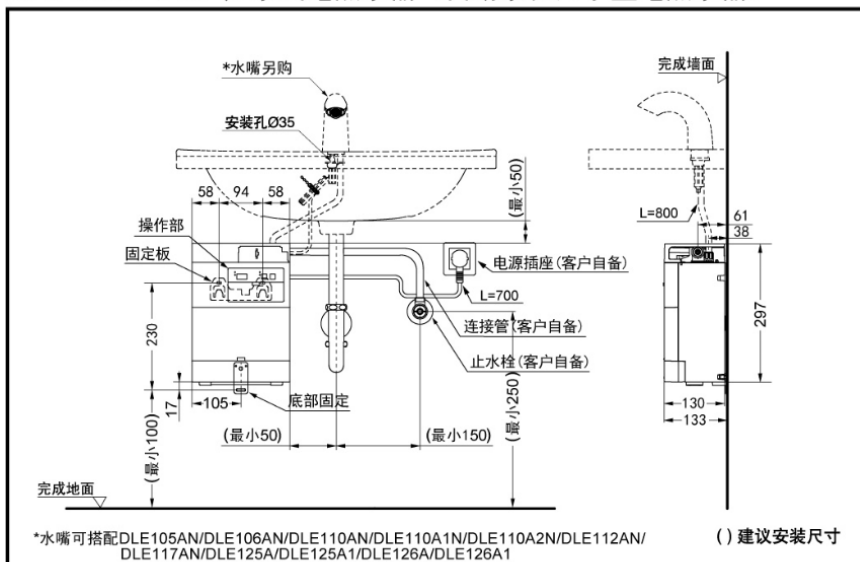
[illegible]

*水嘴另购

安装孔Ø35

58 94 58

(最小50)

操作部

固定板

电源插座(客户自备)

L=700

连接管(客户自备)

止水栓(客户自备)

230

17

105

底部固定

(最小250)

(最小100)

(最小50)

(最小150)

完成地面

完成墙面

L=800

61

38

297

130

133

*水嘴可搭配DLE105AN/DLE106AN/DLE110AN/DLE110A1N/DLE110A2N/DLE112AN/DLE117AN/DLE125A/DLE125A1/DLE126A/DLE126A1

()建议安装尺寸